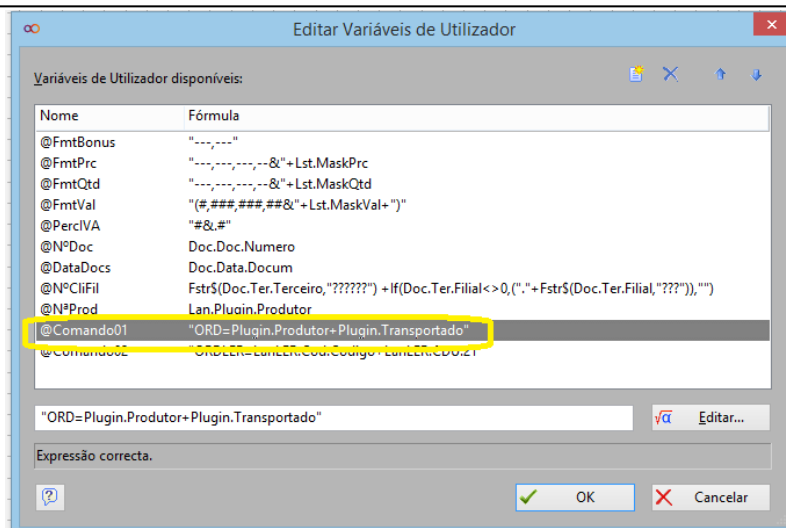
Editar Variáveis de Utilizador

Variáveis de Utilizador disponíveis:

| Nome | Fórmula |
|---|---|
| @FmtBonus | "---,---" |
| @FmtPrc | "---,---,---,--&"+Lst.MaskPrc |
| @FmtQtd | "---,---,---,--&"+Lst.MaskQtd |
| @FmtVal | "(#,###,###,##&"+Lst.MaskVal+")" |
| @PercIVA | "#&.#" |
| @NºDoc | Doc.Doc.Numero |
| @DataDocs | Doc.Data.Docum |
| @NºCliFil | Fstr$(Doc.Ter.Terceiro,"??????") + If(Doc.Ter.Filial<>0,("."+Fstr$(Doc.Ter.Filial,"???")),"") |
| @NºProd | Lan.Plugin.Produtor |
| @Comando01 | "ORD=Plugin.Produtor+Plugin.Transportado" |
| @Comando02 | "ORDLER=LanLER.Cod.Codigo+LanLER.CDU.21 |

"ORD=Plugin.Produtor+Plugin.Transportado"

Editar...

Expressão correcta.

OK

Cancelar